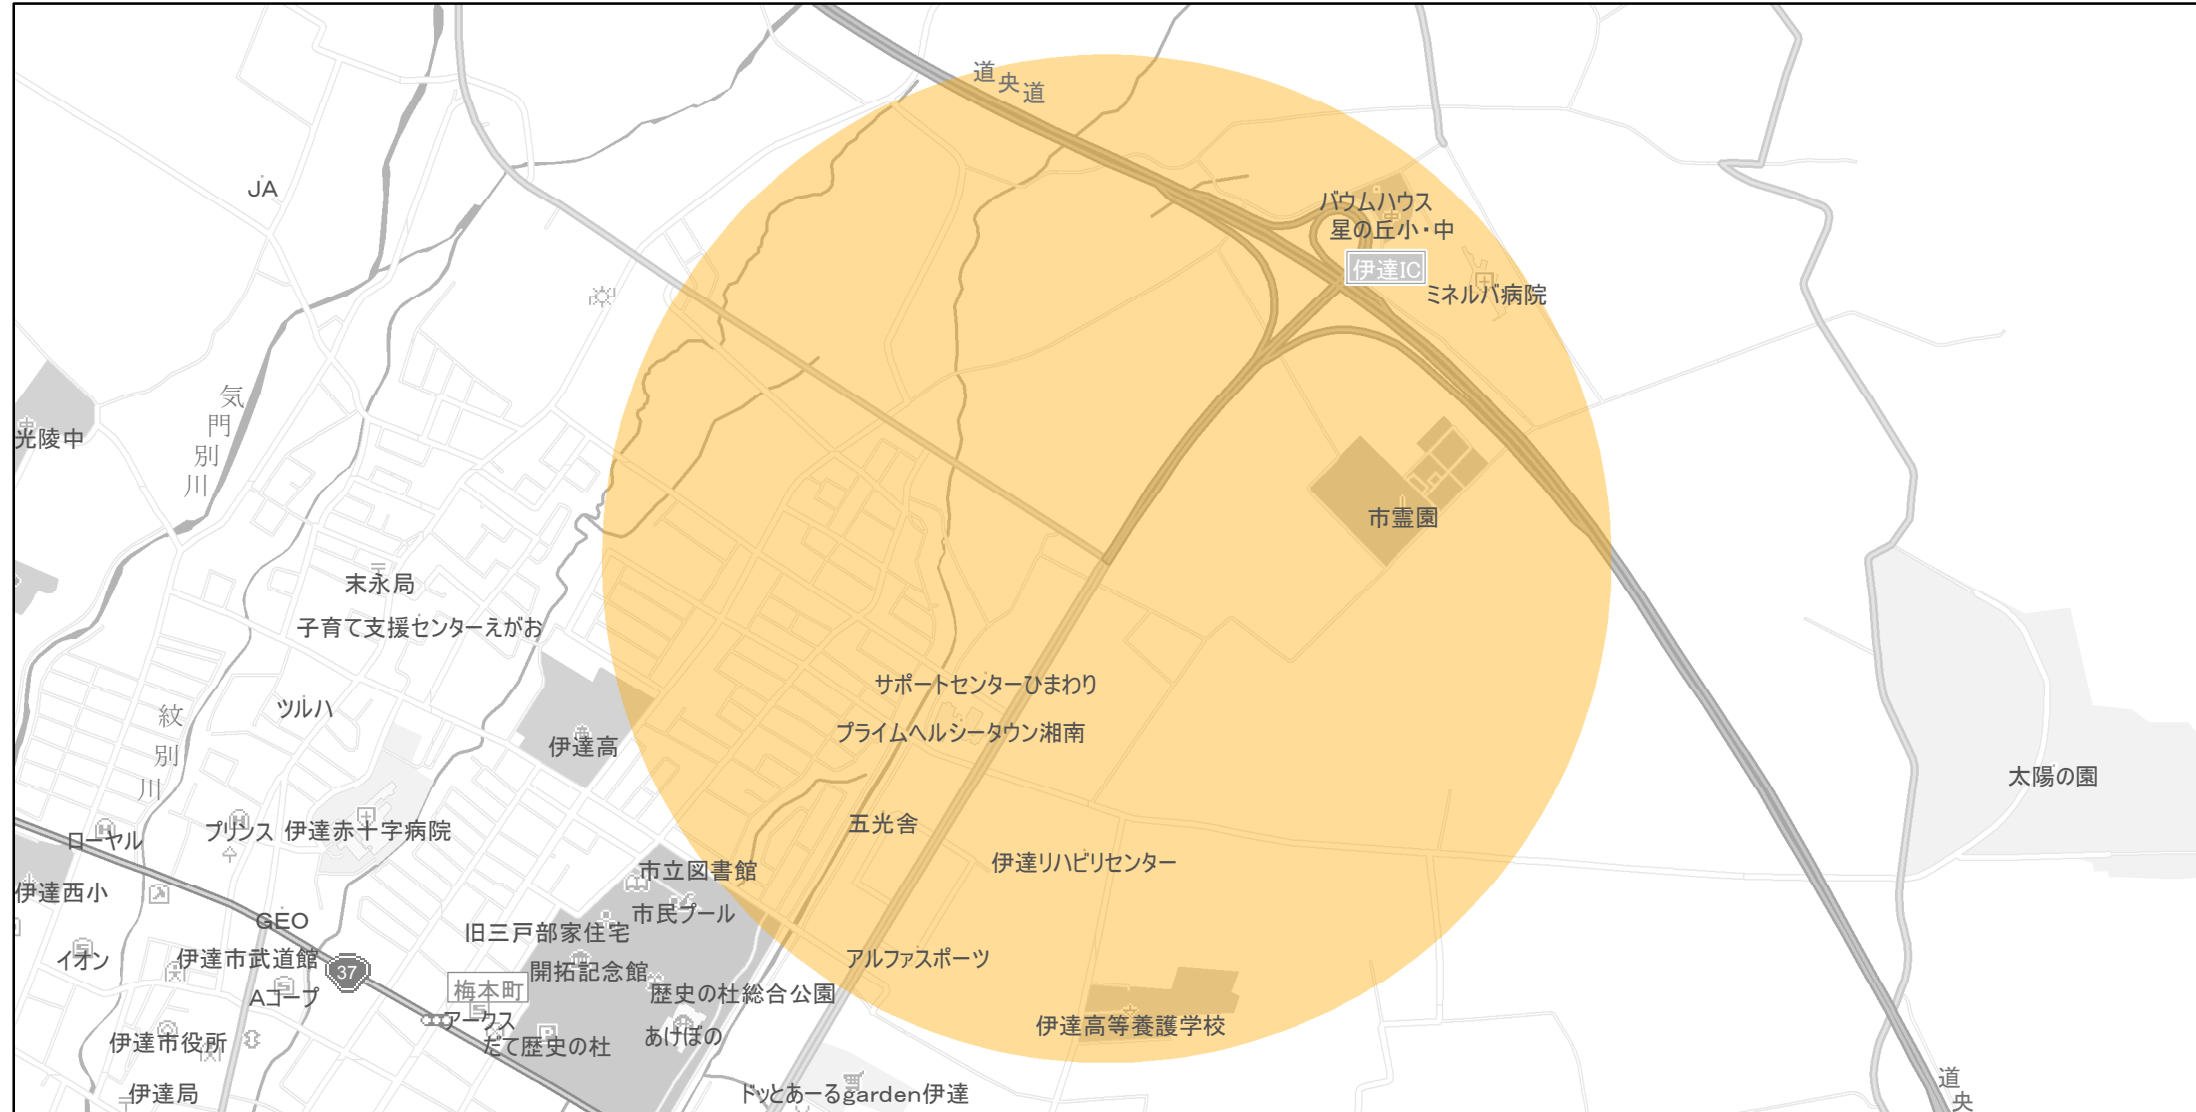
道央道

JA

バウムハウス
星の丘小・中
伊達IC
ミネルバ病院

気門別川
光陵中

市霊園

末永局
子育て支援センターえがお

サポートセンターひまわり
プライムヘルシータウン湘南

紋別川
ツルハ
伊達高

太陽の園

プリンス
伊達赤十字病院
ローヤル
五光舎
伊達リハビリセンター
市立図書館
伊達西小
GEO
市民プール
旧三戸部家住宅
イオン
伊達市武道館
37
アルファスポーツ
開拓記念館
梅本町
Aコープ
歴史の杜総合公園
アークス
伊達高等養護学校
だて歴史の杜
伊達市役所
あけぼの
伊達局
ドッとあーるgarden伊達
道央